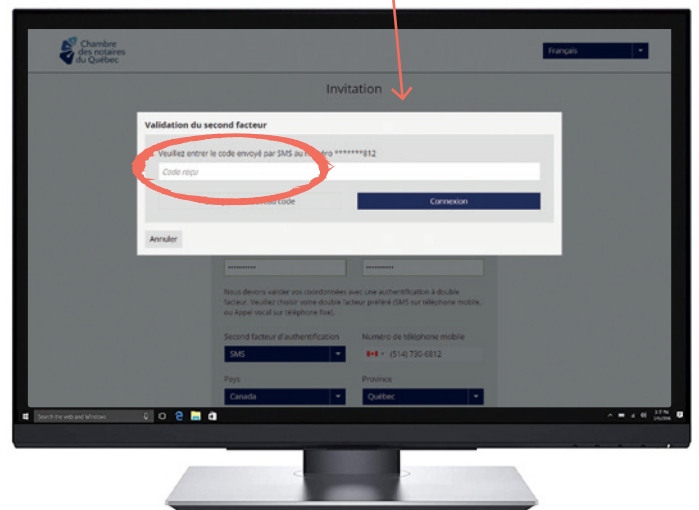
Chambre des notaires du Québec

Français

Invitation

Validation du second facteur

Veuillez entrer le code envoyé par SMS au numéro *******812

Code reçu

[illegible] code

Connexion

Annuler

••••••••••

••••••••••

Nous devons valider vos coordonnées avec une authentification à double facteur. Veuillez choisir votre double facteur préféré (SMS sur téléphone mobile, ou Appel vocal sur téléphone fixe).

Second facteur d'authentification

SMS

Numéro de téléphone mobile

(514) 730-6812

Pays

Canada

Province

Québec

Search the web and Windows